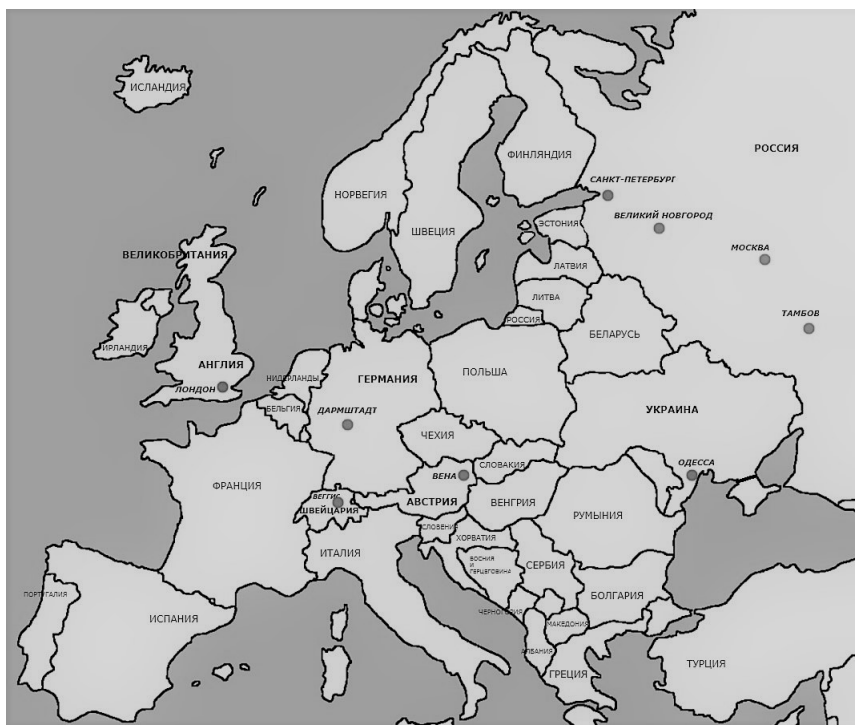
ИСЛАНДИЯ

ФИНЛЯНДИЯ

РОССИЯ

САНКТ-ПЕТЕРБУРГ

НОРВЕГИЯ

ВЕЛИКИЙ НОВГОРОД

ЭСТОНИЯ

ШВЕЦИЯ

МОСКВА

ВЕЛИКОБРИТАНИЯ

ЛАТВИЯ

ЛИТВА

ТАМБОВ

РОССИЯ

БЕЛАРУСЬ

ИРЛАНДИЯ

АНГЛИЯ

ЛОНДОН

НИДЕРЛАНДЫ

ГЕРМАНИЯ

ПОЛЬША

БЕЛЬГИЯ

ДАРМШТАДТ

УКРАИНА

ЧЕХИЯ

ОДЕССА

ВЕНА

СЛОВАКИЯ

ФРАНЦИЯ

ВЕГГИС

АВСТРИЯ

ВЕНГРИЯ

ШВЕЙЦАРИЯ

РУМЫНИЯ

СЛОВЕНИЯ

ХОРВАТИЯ

ИТАЛИЯ

БОСНИЯ И ГЕРЦЕГОВИНА

СЕРБИЯ

ПОРТУГАЛИЯ

БОЛГАРИЯ

ИСПАНИЯ

ЧЕРНОГОРИЯ

МАКЕДОНИЯ

АЛБАНИЯ

ТУРЦИЯ

ГРЕЦИЯ